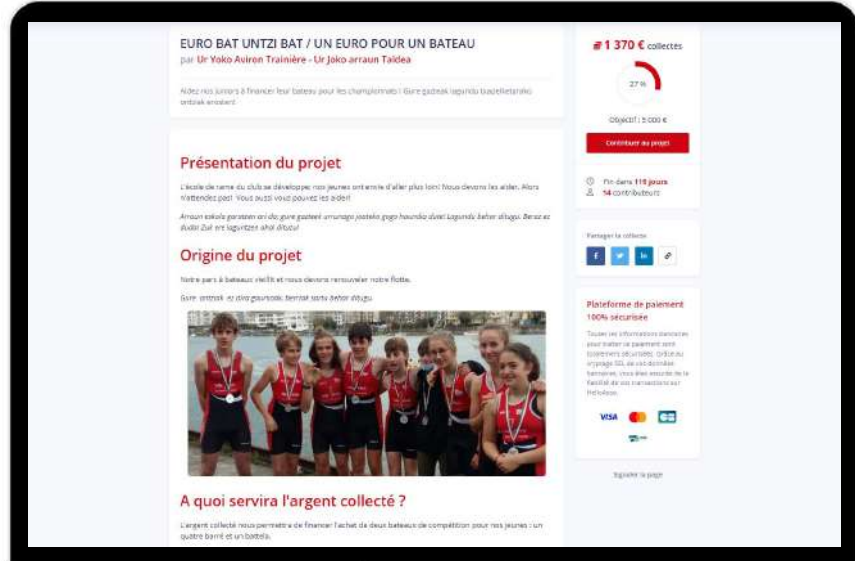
EURO BAT UNTZI BAT / UN EURO POUR UN BATEAU
par Ur Yoko Aviron Trainière - Ur Joko arraun Taldea

Aidez nos juniors à financer leur bateau pour les championnats ! Gure gazteak lagundu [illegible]

Présentation du projet

L'école de rame du club se développe; nos jeunes ont envie d'aller plus loin! Nous devons les aider. Alors n'attendez pas! Vous aussi vous pouvez les aider!

Arraun eskola garatzen ari da; gure gazteek urrunago joateko gogo handia dute! Lagundu behar ditugu. Beraz ez duzu! Zuk ere laguntzen ahal dituzu!

Origine du projet

Notre parc à bateaux vieillit et nous devons renouveler notre flotte.

Gure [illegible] eta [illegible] behar dugu.

A quoi servira l'argent collecté ?

L'argent collecté nous permettra de financer l'achat de deux bateaux de compétition pour nos jeunes : un quatre barré et un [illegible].

1 370 € collectés

27 %

Objectif : 5 000 €

Contribuer au projet

Fin dans 119 jours
14 contributeurs

Partager la collecte

Plateforme de paiement 100% sécurisée

Toutes les informations bancaires pour traiter ce paiement sont totalement sécurisées. Grâce au cryptage SSL de vos données bancaires, vous êtes assurés de la fiabilité de vos transactions sur HelloAsso.

VISA

Signaler la page